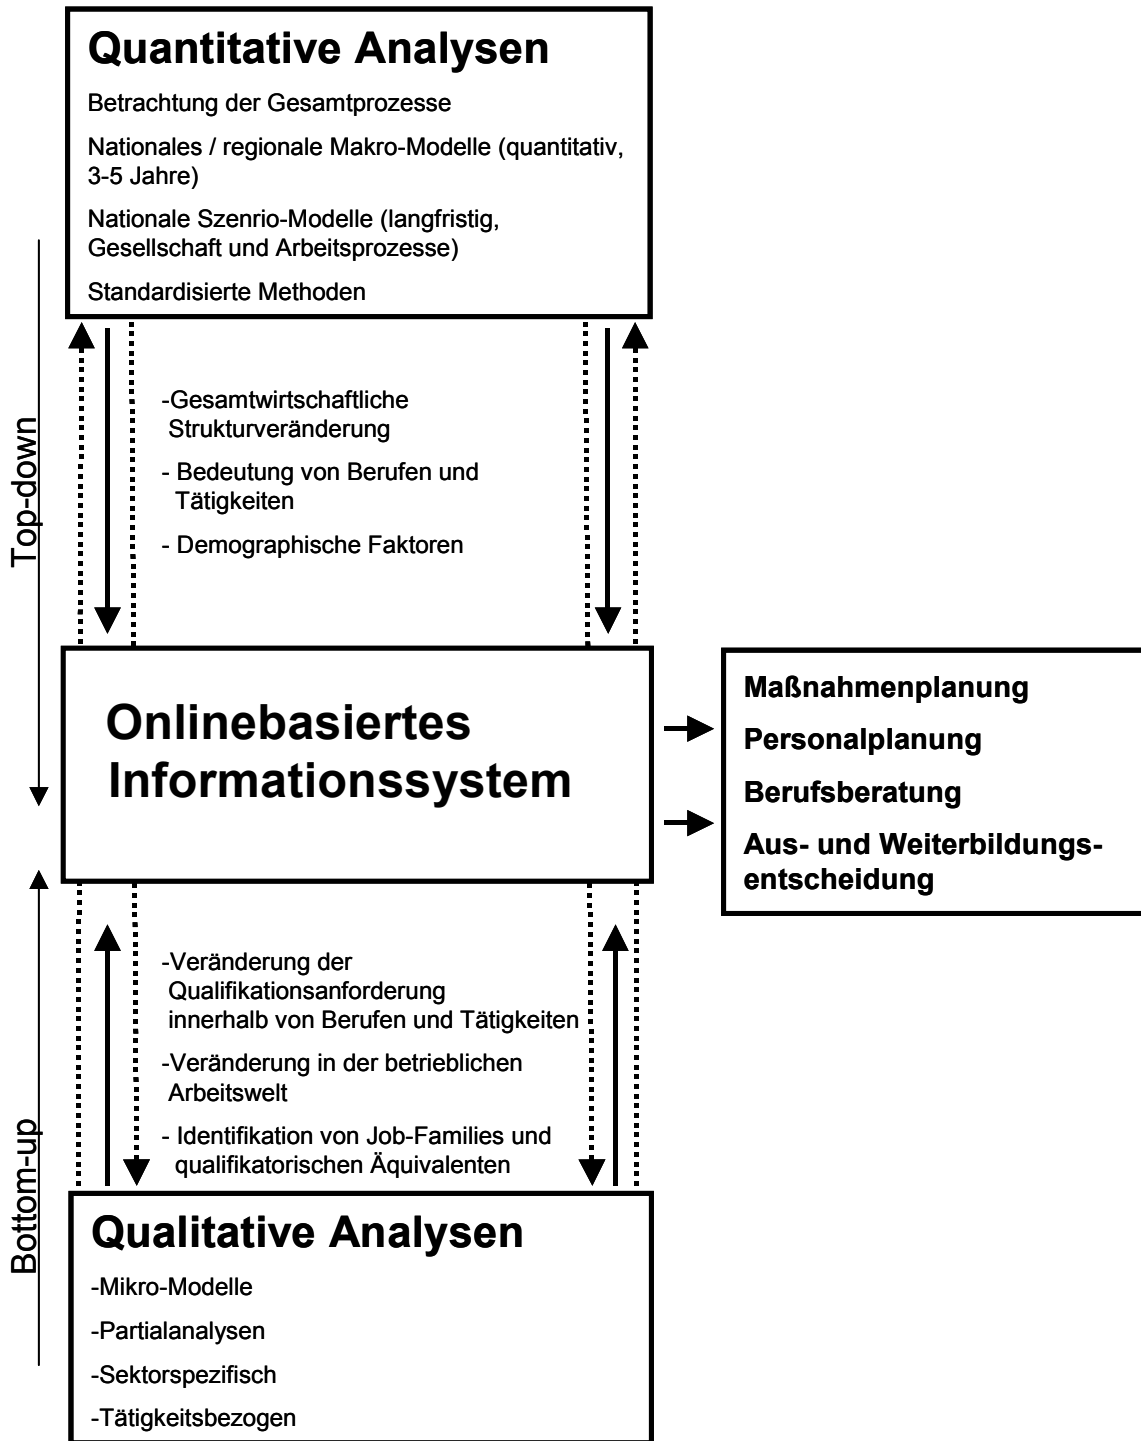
Quantitative Analysen

Betrachtung der Gesamtprozesse

Nationales / regionale Makro-Modelle (quantitativ, 3-5 Jahre)

Nationale Szenrio-Modelle (langfristig, Gesellschaft und Arbeitsprozesse)

Standardisierte Methoden

Top-down

-Gesamtwirtschaftliche Strukturveränderung

- Bedeutung von Berufen und Tätigkeiten

- Demographische Faktoren

Onlinebasiertes Informationssystem

Maßnahmenplanung

Personalplanung

Berufsberatung

Aus- und Weiterbildungsentscheidung

Bottom-up

-Veränderung der Qualifikationsanforderung innerhalb von Berufen und Tätigkeiten

-Veränderung in der betrieblichen Arbeitswelt

- Identifikation von Job-Families und qualifikatorischen Äquivalenten

Qualitative Analysen

-Mikro-Modelle

-Partialanalysen

-Sektorspezifisch

-Tätigkeitsbezogen